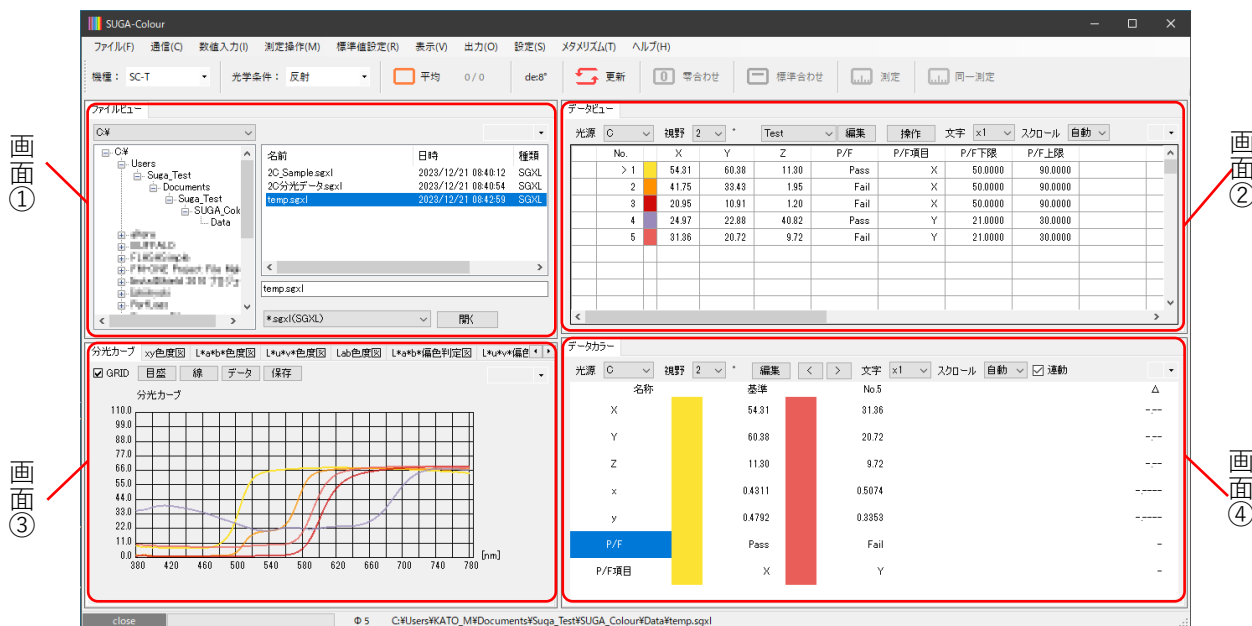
画面①

SUGA-Colour

ファイル(F) 通信(C) 数値入力(I) 測定操作(M) 標準値設定(R) 表示(V) 出力(O) 設定(S) メタメリズム(T) ヘルプ(H)

機種： SC-T 光学条件： 反射 平均 0 / 0 de:8° 更新 零合わせ 標準合わせ 測定 同一測定

ファイルビュー

C:¥

C:¥
Users
Suga_Test
Documents
Suga_Test
SUGA_Col
Data

| 名前 | 日時 | 種類 |
|---|---|---|
| 2C_Sample.sgxl | 2023/12/21 08:40:12 | SGXL |
| 2C分光データ.sgxl | 2023/12/21 08:40:54 | SGXL |
| temp.sgxl | 2023/12/21 08:42:59 | SGXL |

temp.sgxl

*.sgxl(SGXL) 開く

画面②

データビュー

光源 C 視野 2 * Test 編集 操作 文字 x1 スクロール 自動

| No. | | X | Y | Z | P/F | P/F項目 | P/F下限 | P/F上限 |
|---|---|---|---|---|---|---|---|---|
| > 1 | | 54.31 | 60.38 | 11.30 | Pass | X | 50.0000 | 90.0000 |
| 2 | | 41.75 | 33.43 | 1.95 | Fail | X | 50.0000 | 90.0000 |
| 3 | | 20.95 | 10.91 | 1.20 | Fail | X | 50.0000 | 90.0000 |
| 4 | | 24.97 | 22.88 | 40.82 | Pass | Y | 21.0000 | 30.0000 |
| 5 | | 31.36 | 20.72 | 9.72 | Fail | Y | 21.0000 | 30.0000 |

画面③

分光カーブ xy色度図 L*a*b*色度図 L*u*v*色度図 Lab色度図 L*a*b*偏色判定図 L*u*v*偏色

GRID 目盛 線 データ 保存

分光カーブ

110.0 99.0 88.0 77.0 66.0 55.0 44.0 33.0 22.0 11.0 0.0

380 420 460 500 540 580 620 660 700 740 780 [nm]

画面④

データカラー

光源 C 視野 2 * 編集 < > 文字 x1 スクロール 自動 連動

| 名称 | | 基準 | | No.5 | Δ |
|---|---|---|---|---|---|
| X | | 54.31 | | 31.36 | -.-- |
| Y | | 60.38 | | 20.72 | -.-- |
| Z | | 11.30 | | 9.72 | -.-- |
| x | | 0.4311 | | 0.5074 | -.---- |
| y | | 0.4792 | | 0.3353 | -.---- |
| P/F | | Pass | | Fail | - |
| P/F項目 | | X | | Y | - |

close Φ 5 C:¥Users¥KATO_M¥Documents¥Suga_Test¥SUGA_Colour¥Data¥temp.sgxl